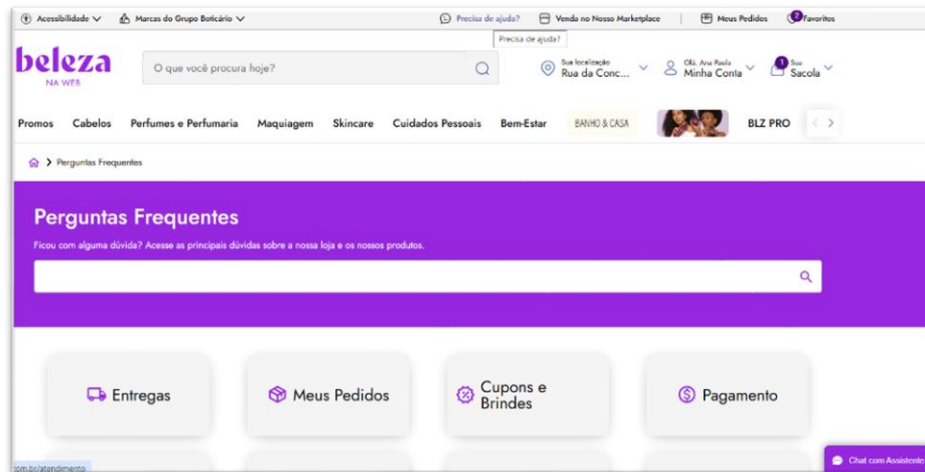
Acessibilidade Marcas do Grupo Boticário Precisa de ajuda? Venda no Nosso Marketplace Meus Pedidos 2 Favoritos

Precisa de ajuda?

beleza NA WEB

O que você procura hoje?

Sua localização Rua da Conc...

Olá, Ana Paula Minha Conta

1 Sua Sacola

Promos Cabelos Perfumes e Perfumaria Maquiagem Skincare Cuidados Pessoais Bem-Estar BANHO & CASA BLZ PRO

Perguntas Frequentes

Perguntas Frequentes

Ficou com alguma dúvida? Acesse as principais dúvidas sobre a nossa loja e os nossos produtos.

Entregas

Meus Pedidos

Cupons e Brindes

Pagamento

om.br/atendimento

Chat com Assistente